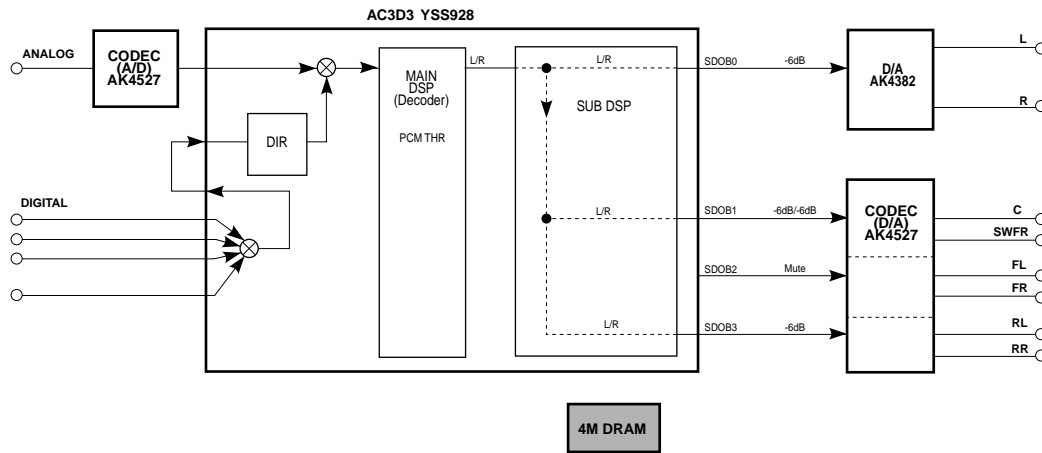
AC3D3 YSS928

ANALOG

CODEC (A/D) AK4527

MAIN DSP (Decoder)

PCM THR

L/R

L/R

SUB DSP

SDOB0

-6dB

D/A AK4382

L

R

DIR

DIGITAL

L/R

SDOB1

-6dB/-6dB

CODEC (D/A) AK4527

C

SWFR

SDOB2

Mute

FL

FR

L/R

SDOB3

-6dB

RL

RR

4M DRAM